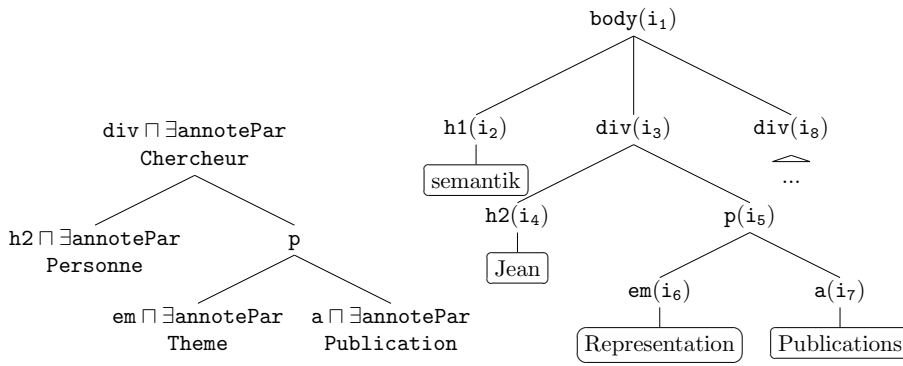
div $\sqcap$ $\exists$annotePar Chercheur

h2 $\sqcap$ $\exists$annotePar Personne

p

em $\sqcap$ $\exists$annotePar Theme

a $\sqcap$ $\exists$annotePar Publication

body($i_1$)

h1($i_2$)

div($i_3$)

div($i_8$)

semantik

...

h2($i_4$)

p($i_5$)

Jean

em($i_6$)

a($i_7$)

Representation

Publications